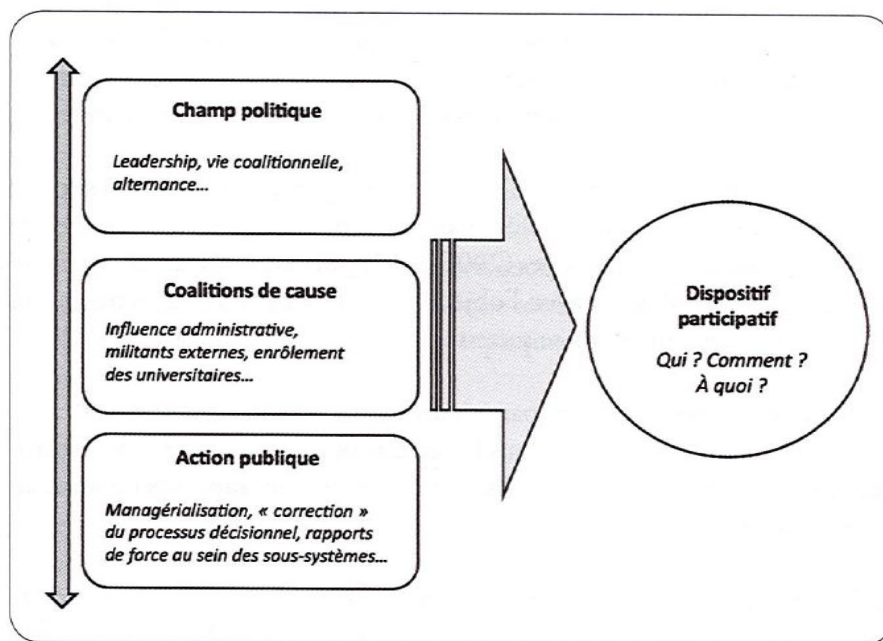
Champ politique

Leadership, vie coalitionnelle, alternance...

Coalitions de cause

Influence administrative, militants externes, enrôlement des universitaires...

Action publique

Managérialisation, « correction » du processus décisionnel, rapports de force au sein des sous-systèmes...

Dispositif participatif

Qui ? Comment ? À quoi ?